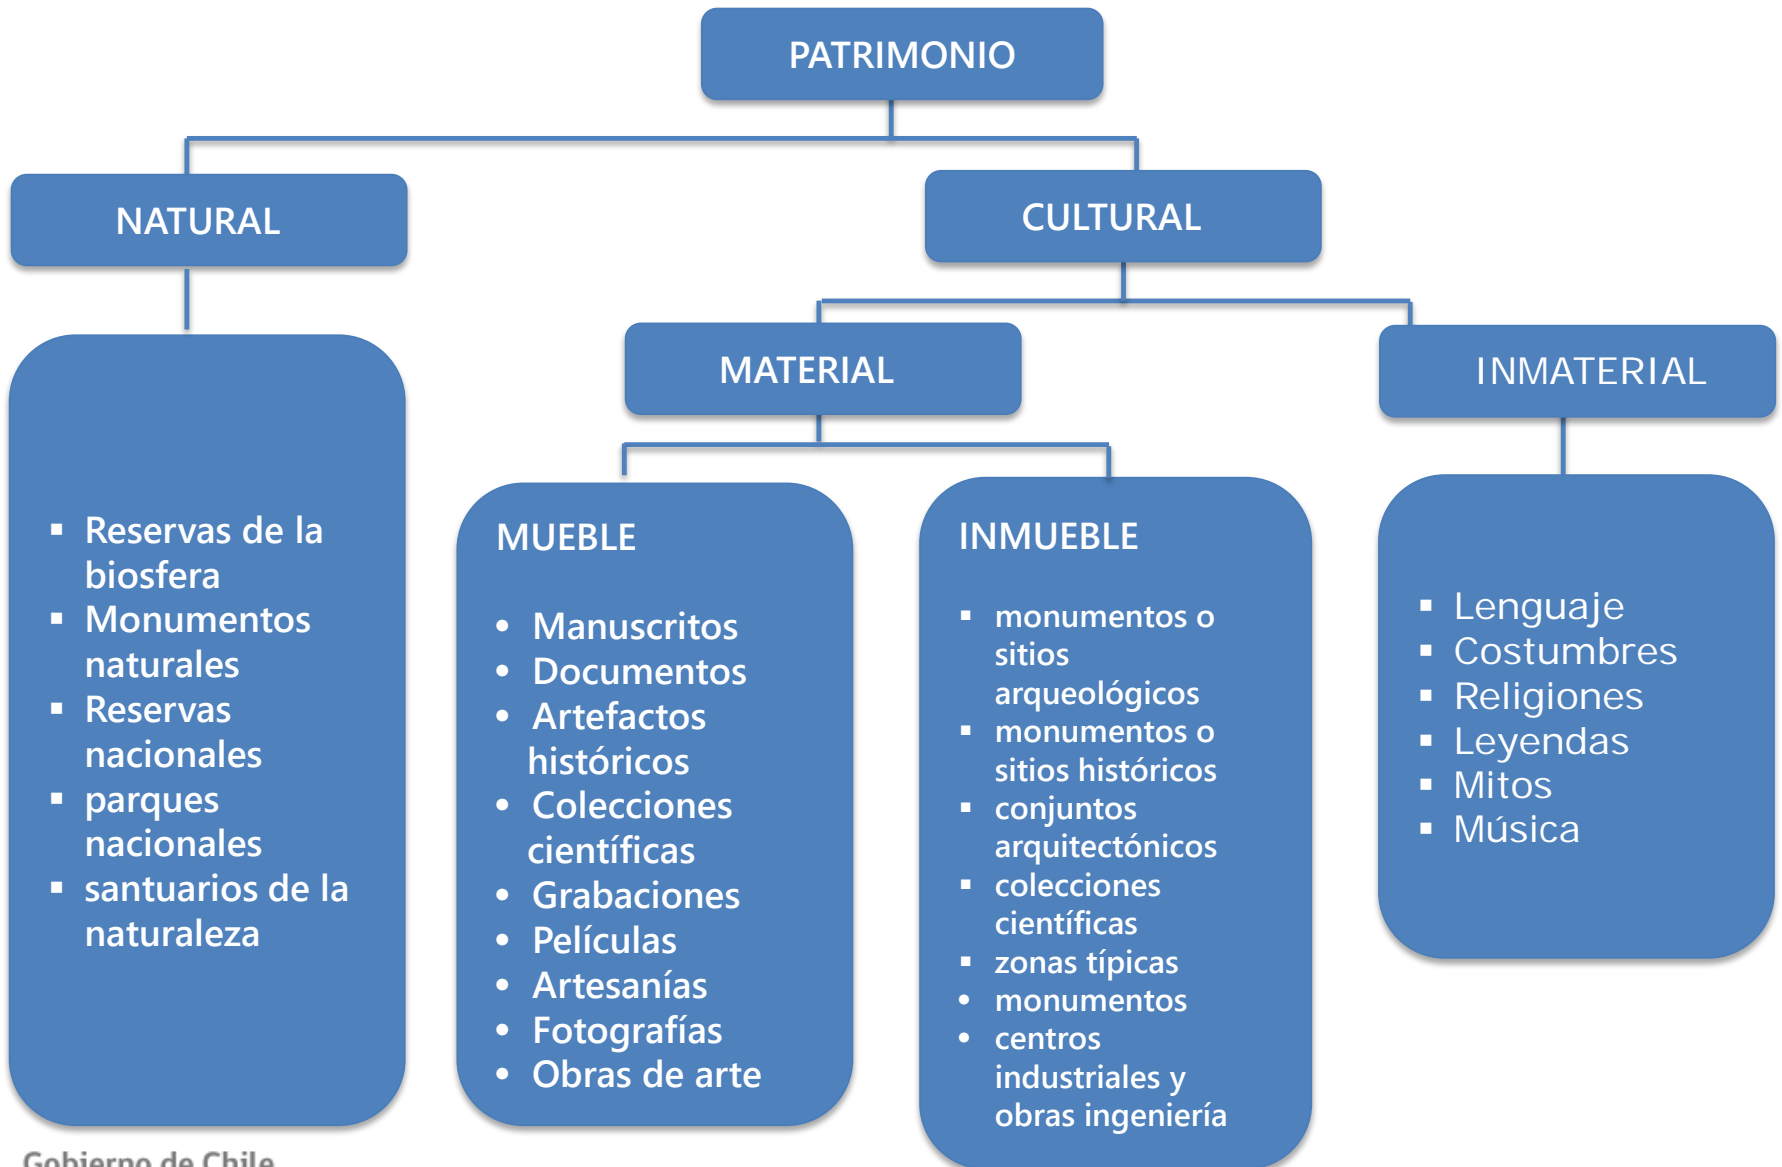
PATRIMONIO

NATURAL

CULTURAL

MATERIAL

INMATERIAL

- Reservas de la biosfera
- Monumentos naturales
- Reservas nacionales
- parques nacionales
- santuarios de la naturaleza

MUEBLE

- Manuscritos
- Documentos
- Artefactos históricos
- Colecciones científicas
- Grabaciones
- Películas
- Artesanías
- Fotografías
- Obras de arte

INMUEBLE

- monumentos o sitios arqueológicos
- monumentos o sitios históricos
- conjuntos arquitectónicos
- colecciones científicas
- zonas típicas
- monumentos
- centros industriales y obras ingeniería

- Lenguaje
- Costumbres
- Religiones
- Leyendas
- Mitos
- Música

Gobierno de Chile